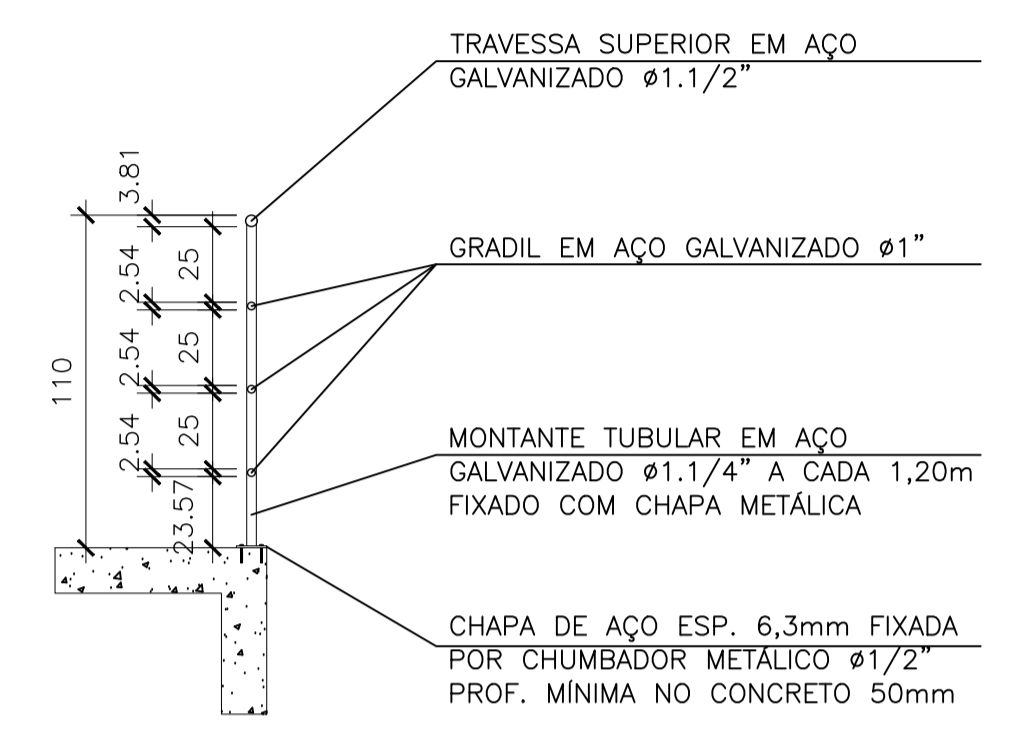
TRAVESSA SUPERIOR EM AÇO GALVANIZADO ø1.1/2"

3.81

25

2.54

25

2.54

25

2.54

23.57

110

GRADIL EM AÇO GALVANIZADO ø1"

MONTANTE TUBULAR EM AÇO GALVANIZADO ø1.1/4" A CADA 1,20m FIXADO COM CHAPA METÁLICA

CHAPA DE AÇO ESP. 6,3mm FIXADA POR CHUMBADOR METÁLICO ø1/2" PROF. MÍNIMA NO CONCRETO 50mm